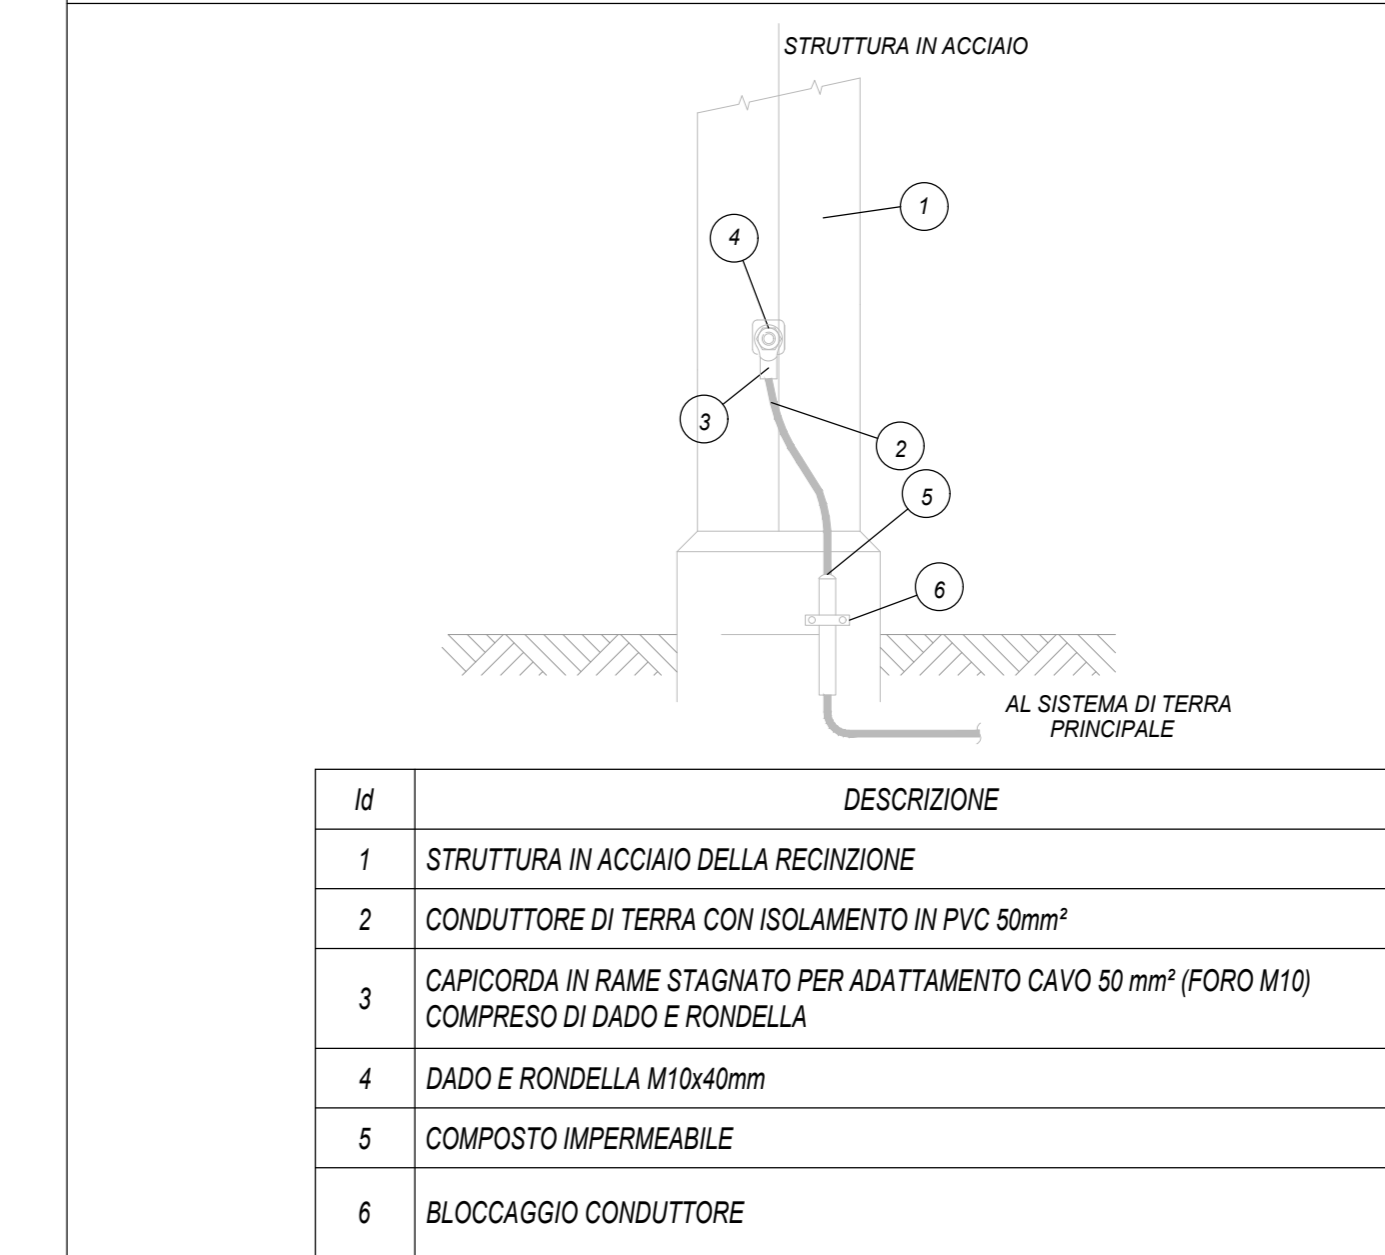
STRUTTURA IN ACCIAIO

1

4

3

2

5

6

AL SISTEMA DI TERRA PRINCIPALE

| Id | DESCRIZIONE |
|---|---|
| 1 | STRUTTURA IN ACCIAIO DELLA RECINZIONE |
| 2 | CONDUTTORE DI TERRA CON ISOLAMENTO IN PVC 50mm² |
| 3 | CAPICORDA IN RAME STAGNATO PER ADATTAMENTO CAVO 50 mm² (FORO M10) COMPRESO DI DADO E RONDELLA |
| 4 | DADO E RONDELLA M10x40mm |
| 5 | COMPOSTO IMPERMEABILE |
| 6 | BLOCCAGGIO CONDUTTORE |